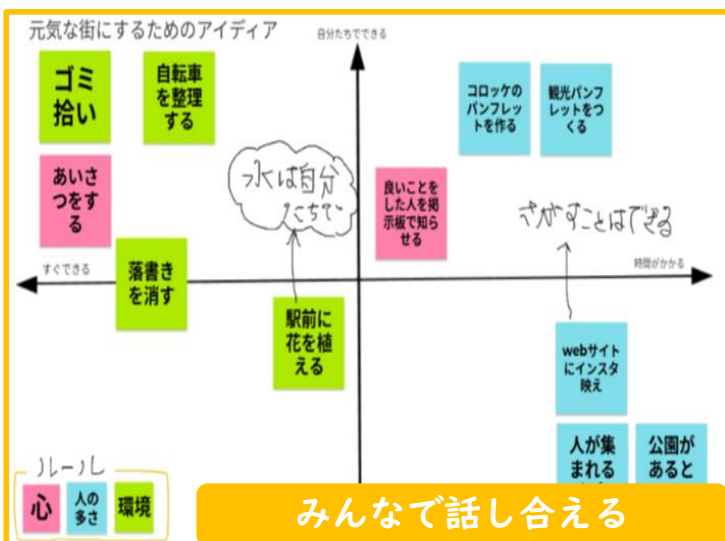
元気な街にするためのアイディア

自分たちでできる

すぐできる

時間がかかる

ゴミ拾い

自転車を整理する

あいさつをする

落書きを消す

水は自分たちで

駅前に花を植える

良いことをした人を掲示板で知らせる

コロッケのパンフレットを作る

観光パンフレットをつくる

さがすことはできる

webサイトにインスタ映え

人が集まれる

公園があると

ルール

心

人の多さ

環境

みんなで話し合える